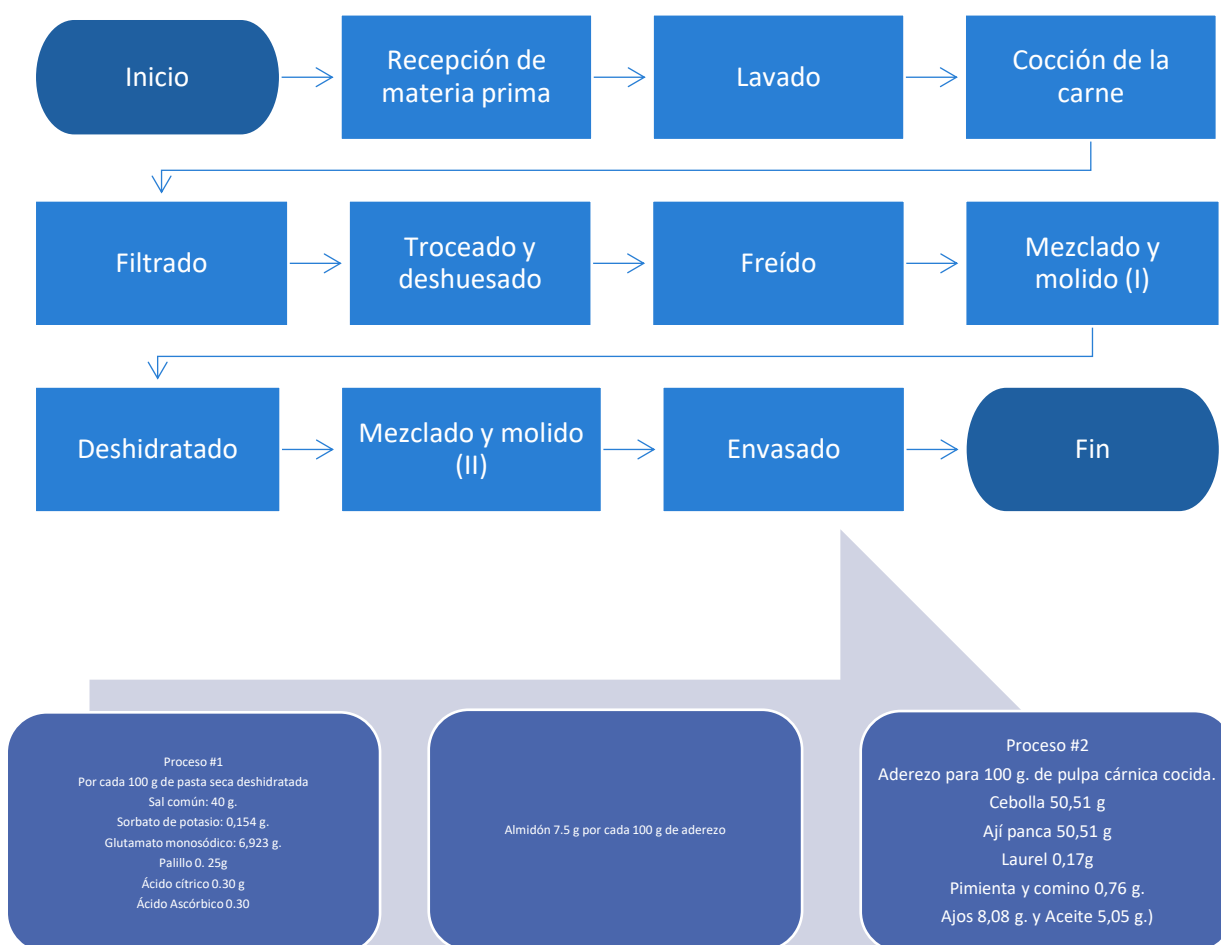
Inicio

Recepción de materia prima

Lavado

Cocción de la carne

Filtrado

Troceado y deshuesado

Freído

Mezclado y molido (I)

Deshidratado

Mezclado y molido (II)

Envasado

Fin

Proceso #1
Por cada 100 g de pasta seca deshidratada
Sal común: 40 g.
Sorbato de potasio: 0,154 g.
Glutamato monosódico: 6,923 g.
Palillo 0. 25g
Ácido cítrico 0.30 g
Ácido Ascórbico 0.30

Almidón 7.5 g por cada 100 g de aderezo

Proceso #2
Aderezo para 100 g. de pulpa cárnica cocida.
Cebolla 50,51 g
Ají panca 50,51 g
Laurel 0,17g
Pimienta y comino 0,76 g.
Ajos 8,08 g. y Aceite 5,05 g.)